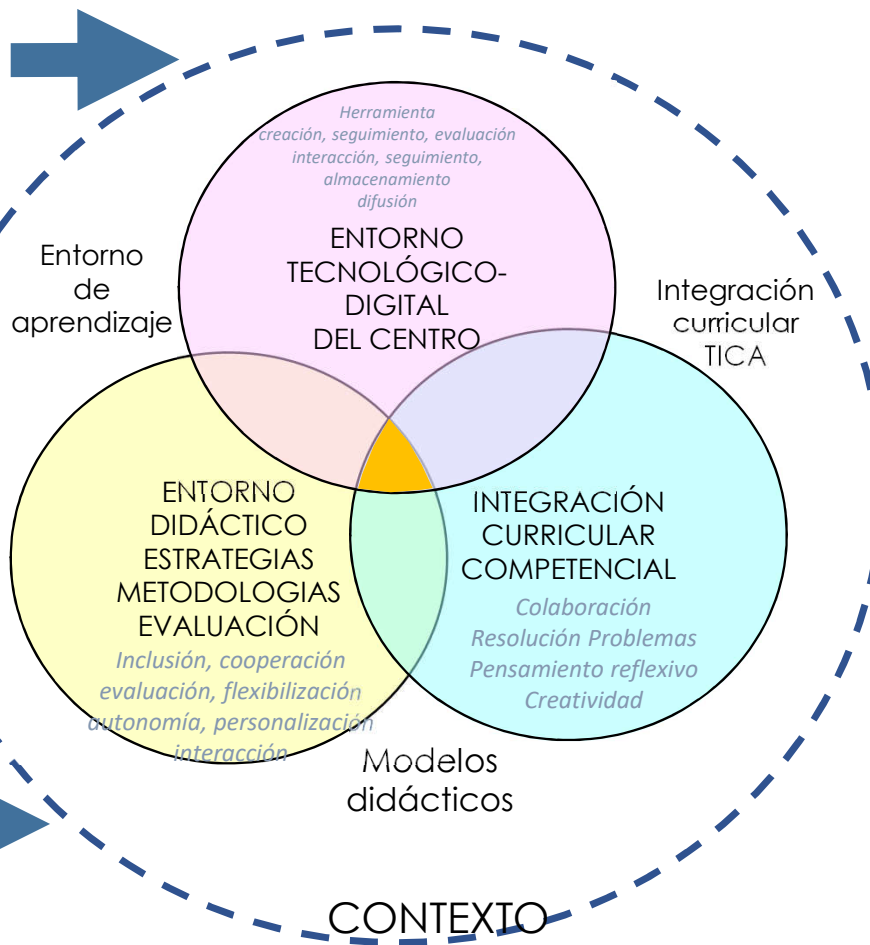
Herramienta
creación, seguimiento, evaluación
interacción, seguimiento,
almacenamiento
difusión

ENTORNO
TECNOLÓGICO-
DIGITAL
DEL CENTRO

Entorno
de
aprendizaje

Integración
curricular
TICA

ENTORNO
DIDÁCTICO
ESTRATEGIAS
METODOLOGIAS
EVALUACIÓN

Inclusión, cooperación
evaluación, flexibilización
autonomía, personalización
interacción

INTEGRACIÓN
CURRICULAR
COMPETENCIAL

Colaboración
Resolución Problemas
Pensamiento reflexivo
Creatividad

Modelos
didácticos

CONTEXTO